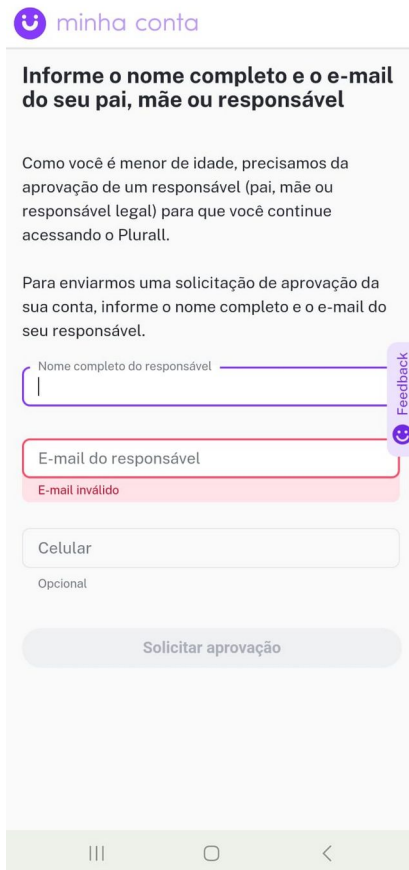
minha conta

Informe o nome completo e o e-mail do seu pai, mãe ou responsável

Como você é menor de idade, precisamos da aprovação de um responsável (pai, mãe ou responsável legal) para que você continue acessando o Plurall.

Para enviarmos uma solicitação de aprovação da sua conta, informe o nome completo e o e-mail do seu responsável.

Nome completo do responsável

Feedback

E-mail do responsável

E-mail inválido

Celular

Opcional

Solicitar aprovação